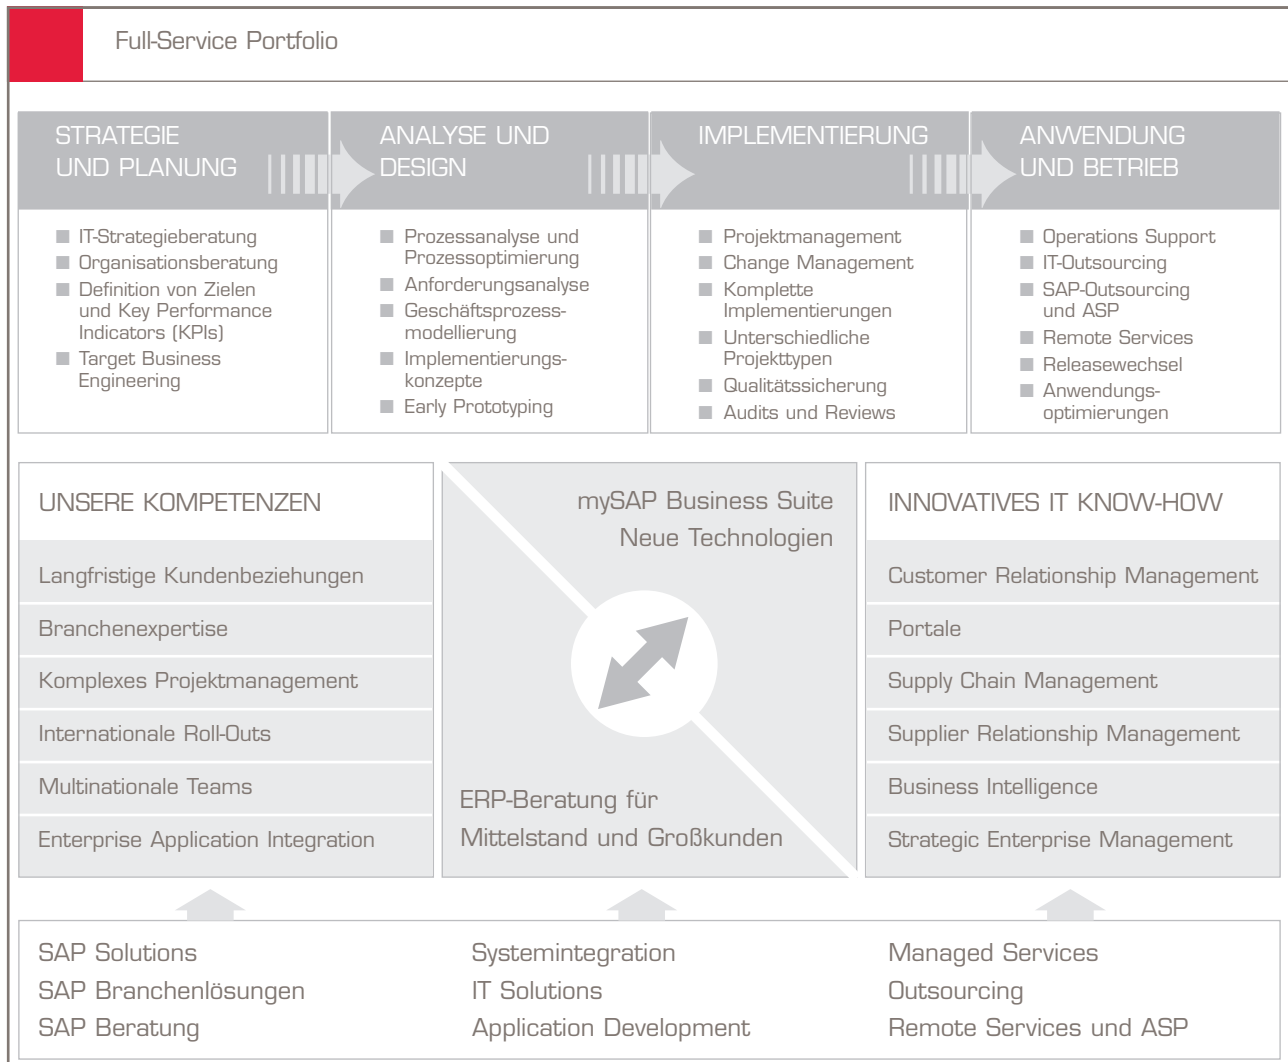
Full-Service Portfolio

STRATEGIE UND PLANUNG

ANALYSE UND DESIGN

IMPLEMENTIERUNG

ANWENDUNG UND BETRIEB

■ IT-Strategieberatung
■ Organisationsberatung
■ Definition von Zielen und Key Performance Indicators (KPIs)
■ Target Business Engineering

■ Prozessanalyse und Prozessoptimierung
■ Anforderungsanalyse
■ Geschäftsprozessmodellierung
■ Implementierungskonzepte
■ Early Prototyping

■ Projektmanagement
■ Change Management
■ Komplette Implementierungen
■ Unterschiedliche Projekttypen
■ Qualitätssicherung
■ Audits und Reviews

■ Operations Support
■ IT-Outsourcing
■ SAP-Outsourcing und ASP
■ Remote Services
■ Releasewechsel
■ Anwendungsoptimierungen

UNSERE KOMPETENZEN

Langfristige Kundenbeziehungen

Branchenexpertise

Komplexes Projektmanagement

Internationale Roll-Outs

Multinationale Teams

Enterprise Application Integration

mySAP Business Suite
Neue Technologien

ERP-Beratung für
Mittelstand und Großkunden

INNOVATIVES IT KNOW-HOW

Customer Relationship Management

Portale

Supply Chain Management

Supplier Relationship Management

Business Intelligence

Strategic Enterprise Management

SAP Solutions
SAP Branchenlösungen
SAP Beratung

Systemintegration
IT Solutions
Application Development

Managed Services
Outsourcing
Remote Services und ASP